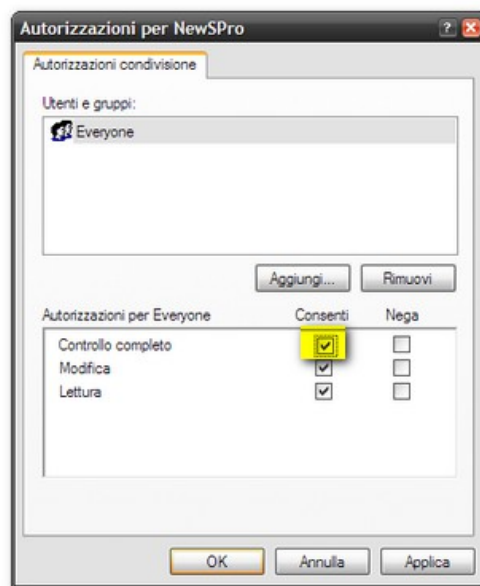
Autorizzazioni per NewSPro

?

Autorizzazioni condivisione

Utenti e gruppi:

Everyone

Aggiungi...

Rimuovi

| Autorizzazioni per Everyone | Consenti | Nega |
|---|---|---|
| Controllo completo | ☑ | ☐ |
| Modifica | ☑ | ☐ |
| Lettura | ☑ | ☐ |

OK

Annulla

Applica